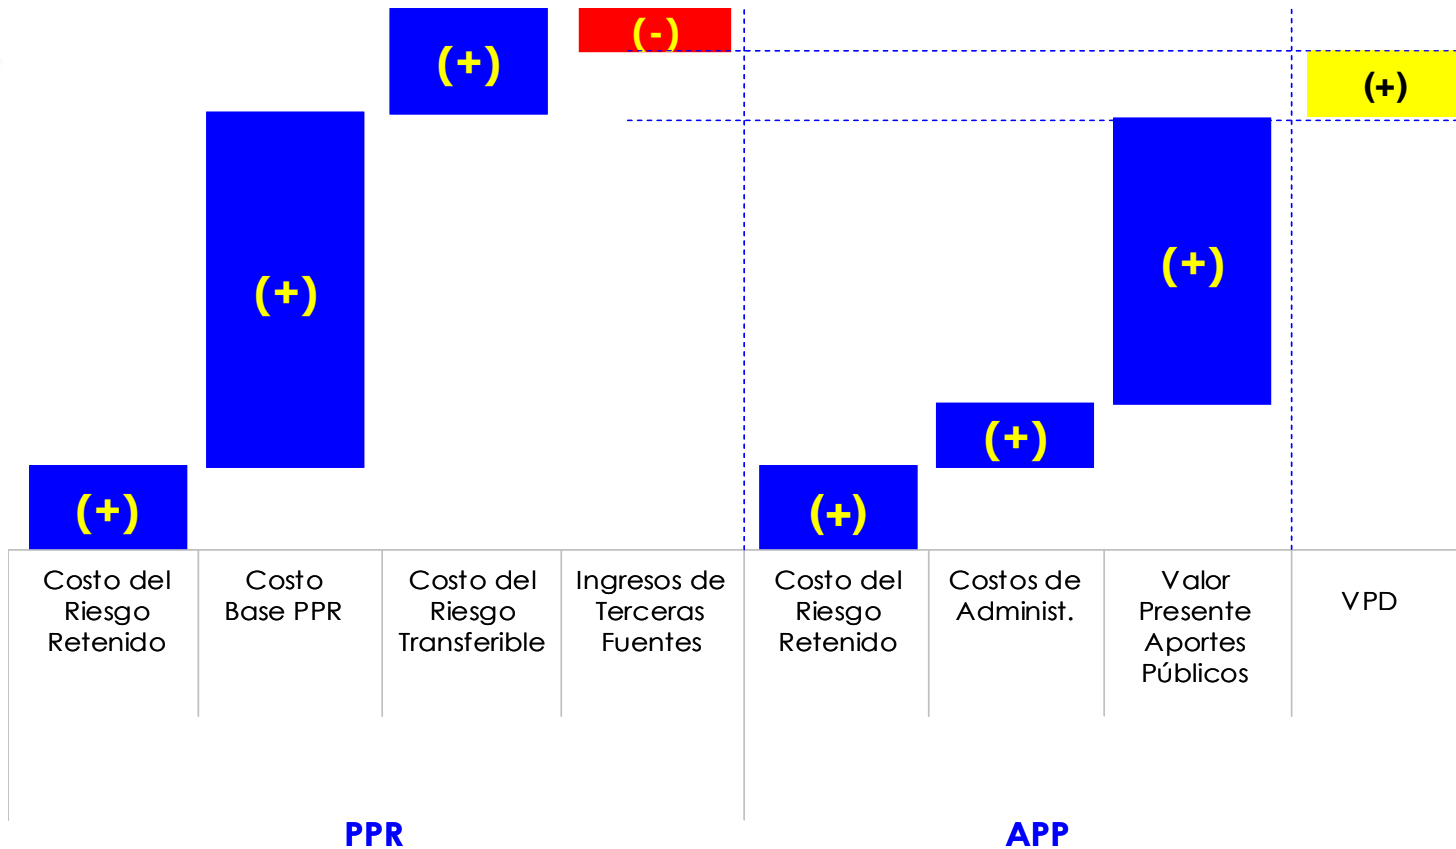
(+)

(-)

(+)

(+)

(+)

(+)

(+)

(+)

Costo del Riesgo Retenido

Costo Base PPR

Costo del Riesgo Transferible

Ingresos de Terceras Fuentes

Costo del Riesgo Retenido

Costos de Administ.

Valor Presente Aportes Públicos

VPD

PPR

APP